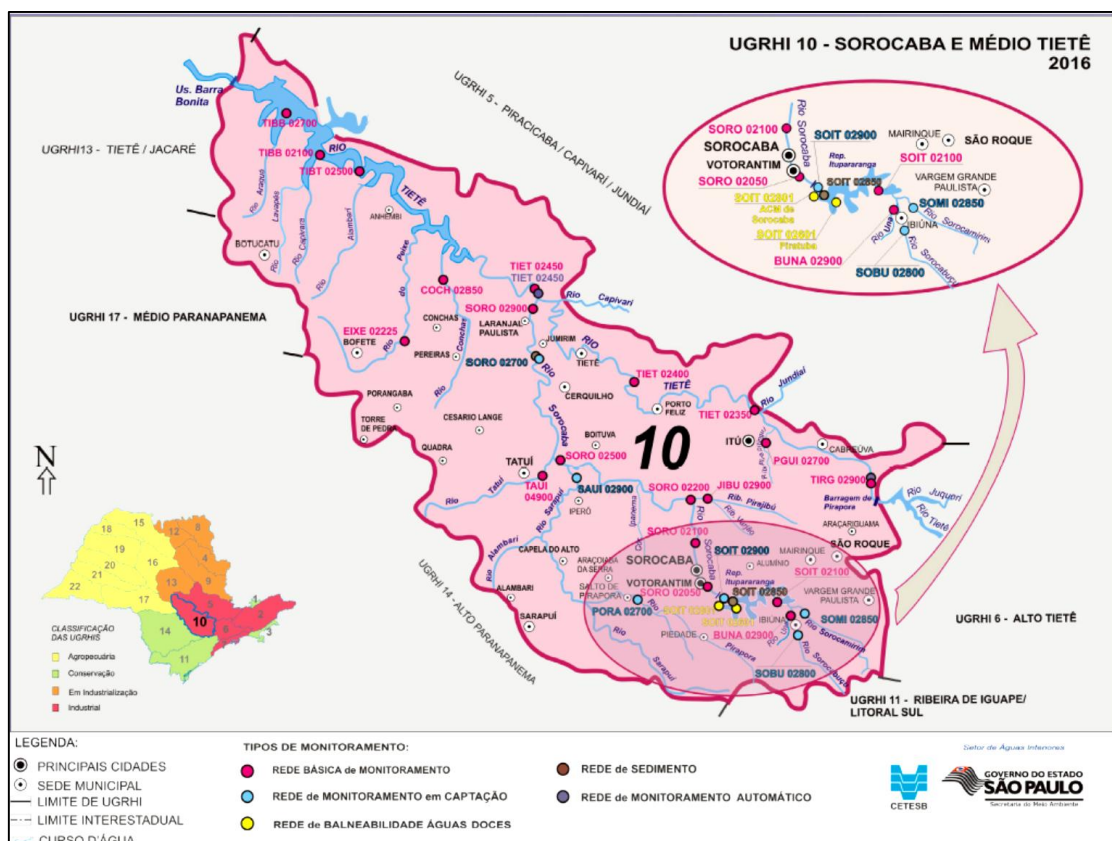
UGRHI 10 - SOROCABA E MÉDIO TIETÊ
2016

SORO 02100
SOROCABA
VOTORANTIM
SORO 02050
SOIT 02801 ACM de Sorocaba
SOIT 02801 Piratuba
SOIT 02900
MAIRINQUE
SÃO ROQUE
Rep. Itupararanga
SOIT 02100
SOIT 02850
VARGEM GRANDE PAULISTA
SOMI 02850
IBIÚNA
BUNA 02900
SOBU 02800
Rio Sorocaba
Rio Una
Rio Sorocamirim
Rio Sorocabuçu

UGRHI 5 - PIRACICABA / CAPIVARI / JUNDIAÍ
UGRHI13 - TIETÊ / JACARÉ
UGRHI 17 - MÉDIO PARANAPANEMA
UGRHI 14 - ALTO PARANAPANEMA
UGRHI 6 - ALTO TIETÊ
UGRHI 11 - RIBEIRA DE IGUAPE/ LITORAL SUL

Us. Barra Bonita
TIBB 02700
TIBB 02100
TIBT 02500
RIO TIETÊ
ANHEMBI
BOTUCATU
Rio Araquá
Rio Lavapés
Rio Capivara
Rio Alambari
Rio Peixe
Rio do Peixe
COCH 02850
TIET 02450
TIET 02450
Rio Capivari
SORO 02900
EIXE 02225
BOFETE
CONCHAS
LARANJAL PAULISTA
JUMIRIM
PEREIRAS
Rio Conchas
SORO 02700
TIETÊ
Rio Sorocaba
TIET 02400
TIETÊ
PORANGABA
CERQUILHO
PORTO FELIZ
TORRE DE PEDRA
CESARIO LANGE
TIET 02350
Rio Jundiaí
QUADRA
BOITUVA
10
ITÚ
PGUI 02700
CABREÚVA
TATUÍ
SORO 02500
TAUI 04900
Rio Tatuí
SAUI 02900
SORO 02200
JIBU 02900
Rib. Pirajibú
TIRG 02900
Barragem de Pirapora
Rio Juqueri
Rio Tietê
IPERÓ
Rio Sarapuí
ARAÇARIGUAMA
SORO 02100
SOROCABA
SOIT 02900
MAIRINQUE
SÃO ROQUE
CAPELA DO ALTO
ARAÇOIABA DA SERRA
ALUMÍNIO
VOTORANTIM
Rep. Itupararanga
SOIT 02100
SALTO DE PIRAPORA
SORO 02050
SOIT 02850
ALAMBARI
Rio Alambari
PORA 02700
SOIT 02801
VARGEM GRANDE PAULISTA
SOIT 02801
IBIÚNA
SOMI 02850
SARAPUÍ
PIEDADE
BUNA 02900
Rio Pirapora
Rio Sorocamirim
SOBU 02800

N

CLASSIFICAÇÃO DAS UGRHIS
Agropecuária
Conservação
Em Industrialização
Industrial

LEGENDA:
PRINCIPAIS CIDADES
SEDE MUNICIPAL
LIMITE DE UGRHI
LIMITE INTERESTADUAL
CURSO D'ÁGUA

TIPOS DE MONITORAMENTO:
REDE BÁSICA de MONITORAMENTO
REDE de MONITORAMENTO em CAPTAÇÃO
REDE de BALNEABILIDADE ÁGUAS DOCES
REDE de SEDIMENTO
REDE de MONITORAMENTO AUTOMÁTICO

Setor de Águas Interiores
CETESB
GOVERNO DO ESTADO SÃO PAULO
Secretaria do Meio Ambiente